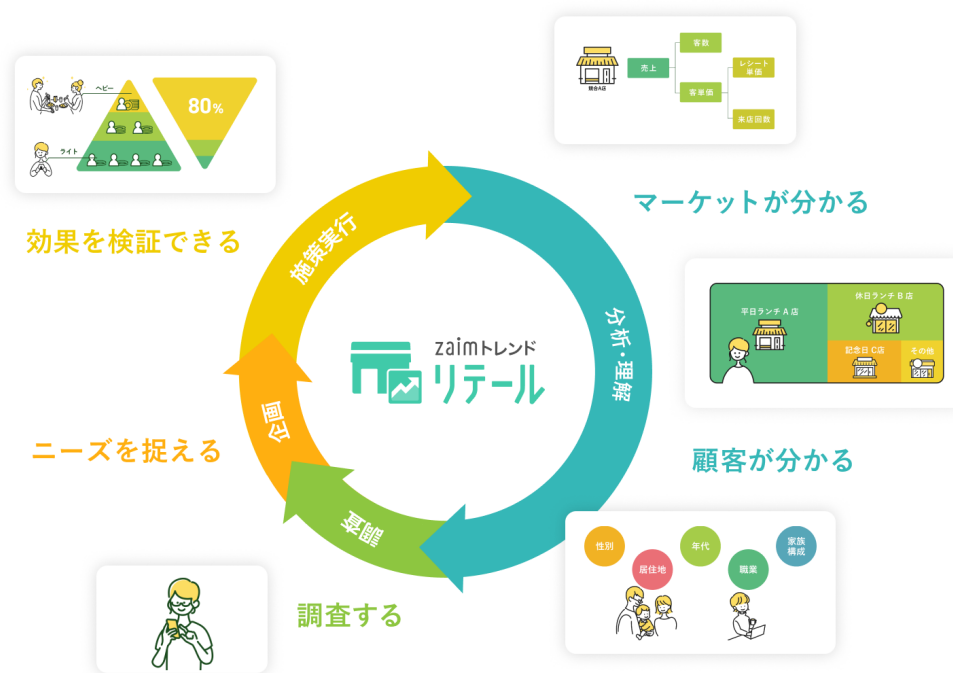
ヘビー

ライト

80%

効果を検証できる

競合A店

売上

客数

客単価

レシート単価

来店回数

マーケットが分かる

施策実行

分析・理解

zaimトレンド

リテール

平日ランチA店

休日ランチB店

記念日C店

その他

顧客が分かる

企画

ニーズを捉える

調査

性別

居住地

年代

職業

家族構成

調査する